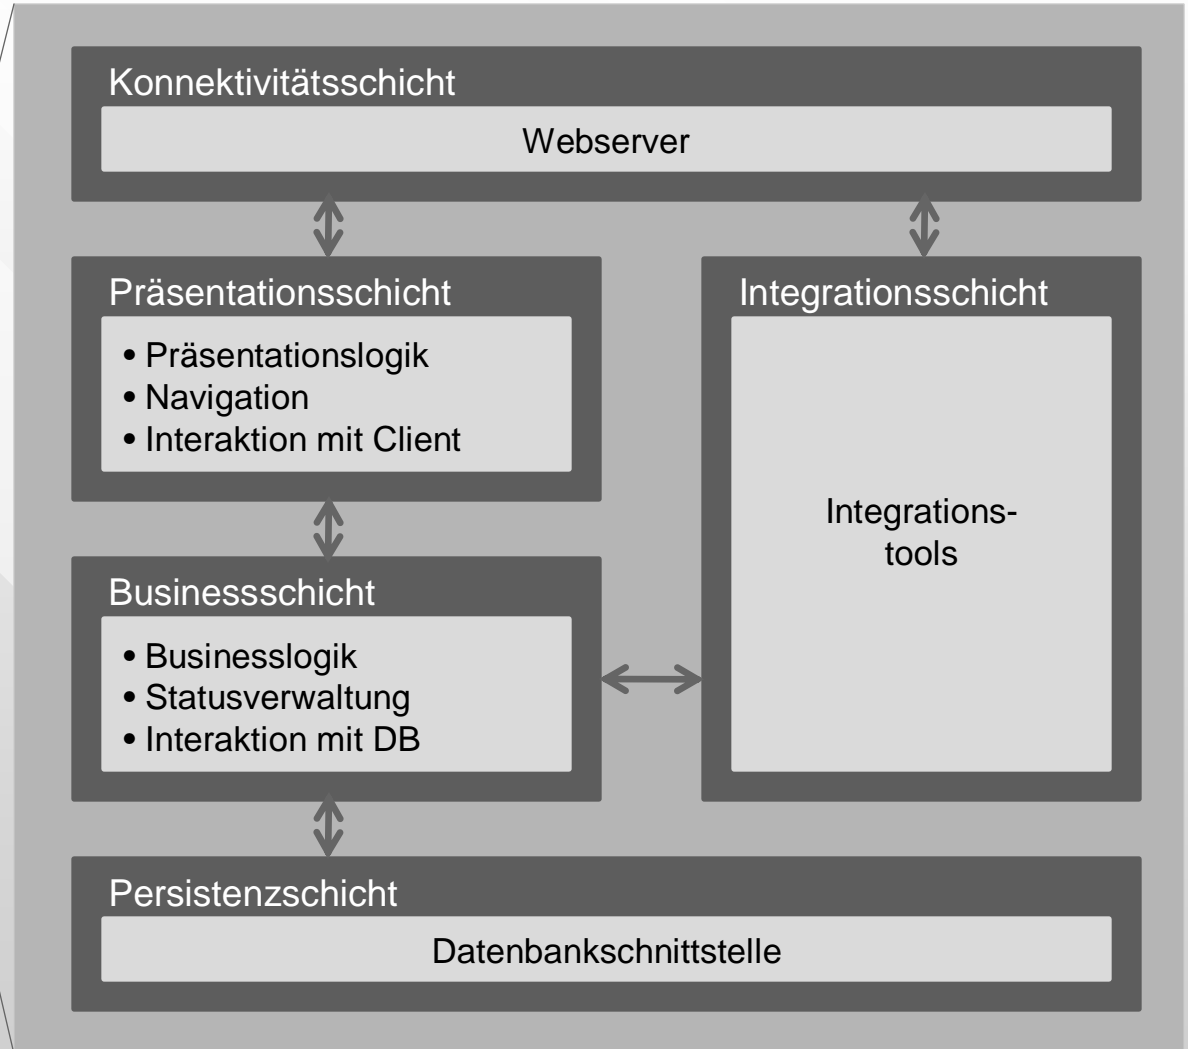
Konnektivitätsschicht

Webserver

Präsentationsschicht

• Präsentationslogik
• Navigation
• Interaktion mit Client

Integrationsschicht

Integrationstools

Businessschicht

• Businesslogik
• Statusverwaltung
• Interaktion mit DB

Persistenzschicht

Datenbankschnittstelle